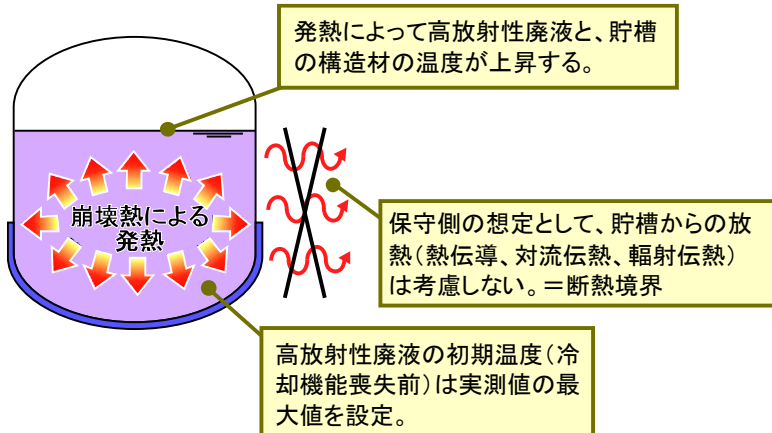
発熱によって高放射性廃液と、貯槽の構造材の温度が上昇する。

崩壊熱による発熱

保守側の想定として、貯槽からの放熱（熱伝導、対流伝熱、輻射伝熱）は考慮しない。＝断熱境界

高放射性廃液の初期温度（冷却機能喪失前）は実測値の最大値を設定。